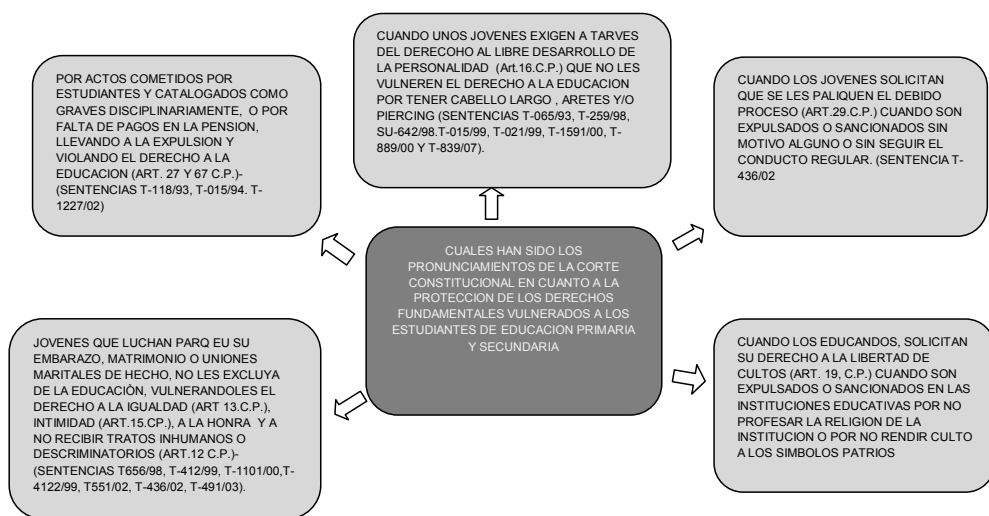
CUALES HAN SIDO LOS PRONUNCIAMIENTOS DE LA CORTE CONSTITUCIONAL EN CUANTO A LA PROTECCION DE LOS DERECHOS FUNDAMENTALES VULNERADOS A LOS ESTUDIANTES DE EDUCACION PRIMARIA Y SECUNDARIA

CUANDO UNOS JOVENES EXIGEN A TARVES DEL DERECHO AL LIBRE DESARROLLO DE LA PERSONALIDAD (Art.16.C.P.) QUE NO LES VULNEREN EL DERECHO A LA EDUCACION POR TENER CABELLO LARGO , ARETES Y/O PIERCING (SENTENCIAS T-065/93, T-259/98, SU-642/98.T-015/99, T-021/99, T-1591/00, T-889/00 Y T-839/07).

POR ACTOS COMETIDOS POR ESTUDIANTES Y CATALOGADOS COMO GRAVES DISCIPLINARIAMENTE, O POR FALTA DE PAGOS EN LA PENSION, LLEVANDO A LA EXPULSION Y VIOLANDO EL DERECHO A LA EDUCACION (ART. 27 Y 67 C.P.)-(SENTENCIAS T-118/93, T-015/94. T-1227/02)

CUANDO LOS JOVENES SOLICITAN QUE SE LES PALIQUEN EL DEBIDO PROCESO (ART.29.C.P.) CUANDO SON EXPULSADOS O SANCIONADOS SIN MOTIVO ALGUNO O SIN SEGUIR EL CONDUCTO REGULAR. (SENTENCIA T-436/02

JOVENES QUE LUCHAN PARQ EU SU EMBARAZO, MATRIMONIO O UNIONES MARITALES DE HECHO, NO LES EXCLUYA DE LA EDUCACIÒN, VULNERANDOLES EL DERECHO A LA IGUALDAD (ART 13.C.P.), INTIMIDAD (ART.15.CP.), A LA HONRA Y A NO RECIBIR TRATOS INHUMANOS O DESCRIMINATORIOS (ART.12 C.P.)-(SENTENCIAS T656/98, T-412/99, T-1101/00,T-4122/99, T551/02, T-436/02, T-491/03).

CUANDO LOS EDUCANDOS, SOLICITAN SU DERECHO A LA LIBERTAD DE CULTOS (ART. 19, C.P.) CUANDO SON EXPULSADOS O SANCIONADOS EN LAS INSTITUCIONES EDUCATIVAS POR NO PROFESAR LA RELIGION DE LA INSTITUCION O POR NO RENDIR CULTO A LOS SIMBOLOS PATRIOS